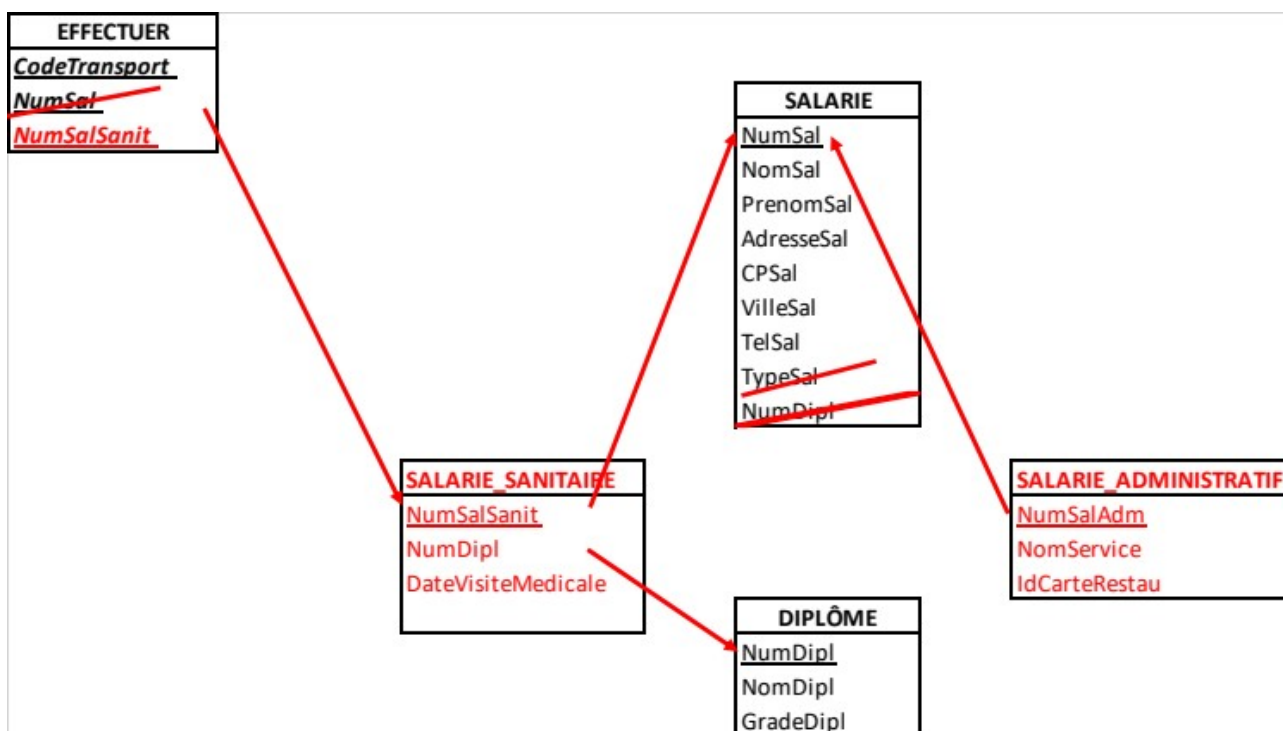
EFFECTUER
CodeTransport
NumSal
NumSalSanit

SALARIE
NumSal
NomSal
PrenomSal
AdresseSal
CPSal
VilleSal
TelSal
TypeSal
NumDipl

SALARIE_SANITAIRE
NumSalSanit
NumDipl
DateVisiteMedicale

SALARIE_ADMINISTRATIF
NumSalAdm
NomService
IdCarteRestau

DIPLÔME
NumDipl
NomDipl
GradeDipl